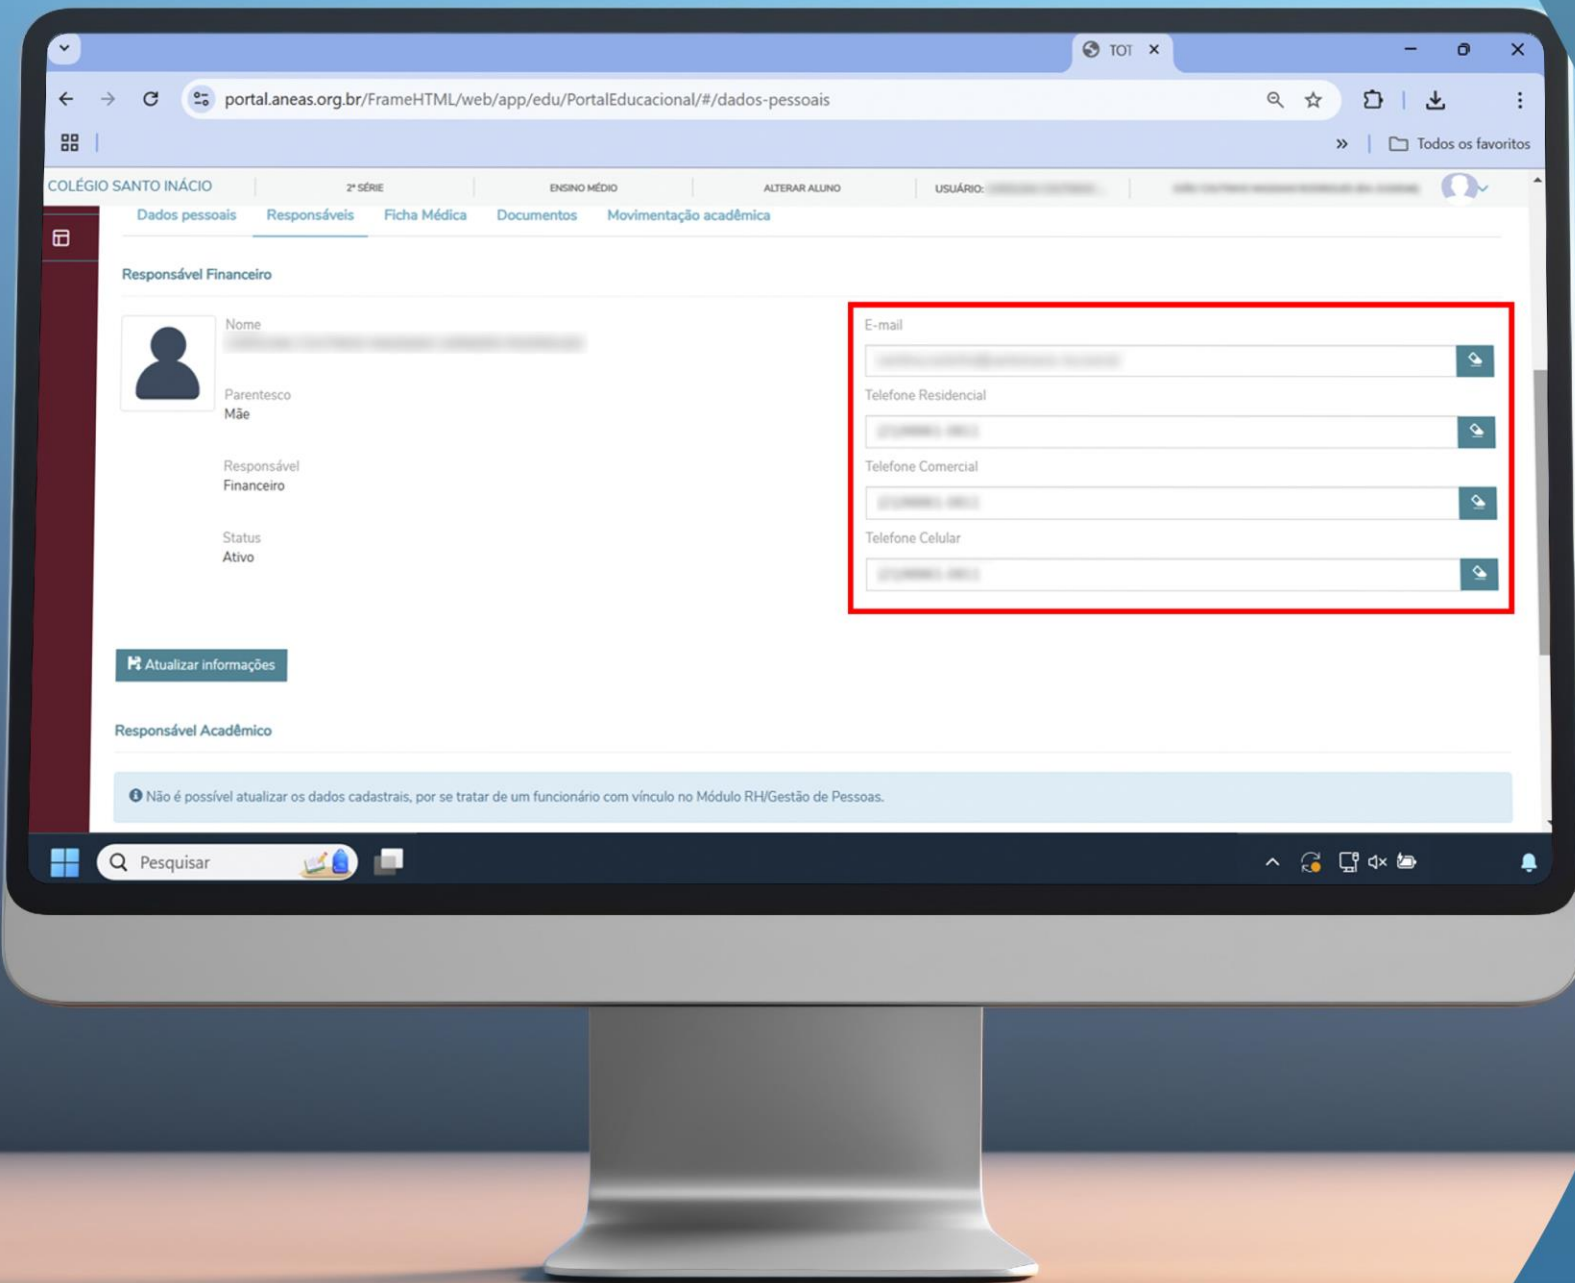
TOT ×

portal.aneas.org.br/FrameHTML/web/app/edu/PortalEducacional/#/dados-pessoais

Todos os favoritos

COLÉGIO SANTO INÁCIO | 2ª SÉRIE | ENSINO MÉDIO | ALTERAR ALUNO | USUÁRIO: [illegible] | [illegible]

Dados pessoais | Responsáveis | Ficha Médica | Documentos | Movimentação acadêmica

Responsável Financeiro

Nome
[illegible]

Parentesco
Mãe

Responsável
Financeiro

Status
Ativo

E-mail
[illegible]

Telefone Residencial
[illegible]

Telefone Comercial
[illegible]

Telefone Celular
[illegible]

Atualizar informações

Responsável Acadêmico

Não é possível atualizar os dados cadastrais, por se tratar de um funcionário com vínculo no Módulo RH/Gestão de Pessoas.

Pesquisar